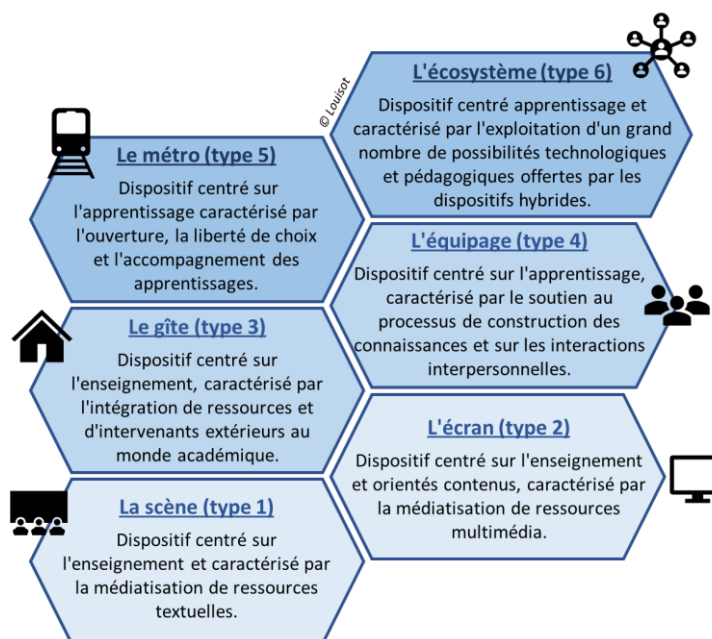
© Louisot

L'écosystème (type 6)

Dispositif centré apprentissage et caractérisé par l'exploitation d'un grand nombre de possibilités technologiques et pédagogiques offertes par les dispositifs hybrides.

Le métro (type 5)

Dispositif centré sur l'apprentissage caractérisé par l'ouverture, la liberté de choix et l'accompagnement des apprentissages.

L'équipage (type 4)

Dispositif centré sur l'apprentissage, caractérisé par le soutien au processus de construction des connaissances et sur les interactions interpersonnelles.

Le gîte (type 3)

Dispositif centré sur l'enseignement, caractérisé par l'intégration de ressources et d'intervenants extérieurs au monde académique.

L'écran (type 2)

Dispositif centré sur l'enseignement et orientés contenus, caractérisé par la médiatisation de ressources multimédia.

La scène (type 1)

Dispositif centré sur l'enseignement et caractérisé par la médiatisation de ressources textuelles.